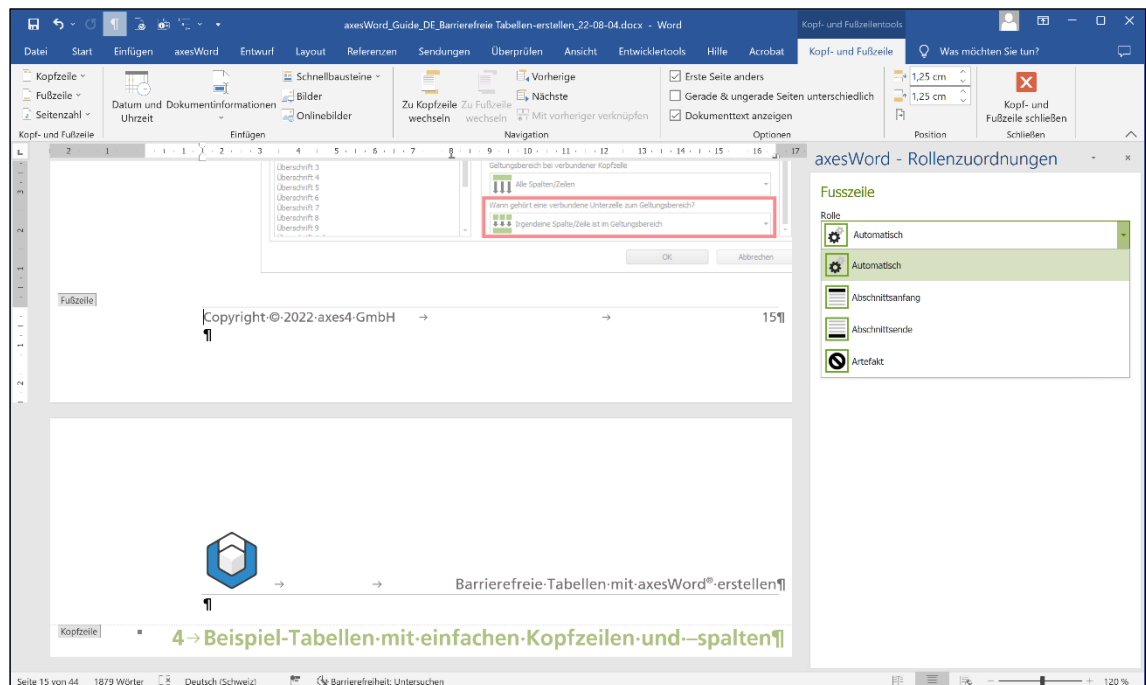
axesWord_Guide_DE_Barrierefreie Tabellen-erstellen_22-08-04.docx - Word

Kopf- und Fußzeilentools

Datei Start Einfügen axesWord Entwurf Layout Referenzen Sendungen Überprüfen Ansicht Entwicklertools Hilfe Acrobat Kopf- und Fußzeile Was möchten Sie tun?

Kopfzeile Fußzeile Seitenzahl
Kopf- und Fußzeile

Datum und Uhrzeit Dokumentinformationen Schnellbausteine Bilder Onlinebilder
Einfügen

Zu Kopfzeile wechseln Zu Fußzeile wechseln Vorherige Nächste Mit vorheriger verknüpfen
Navigation

Erste Seite anders
Gerade & ungerade Seiten unterschiedlich
Dokumenttext anzeigen
Optionen

1,25 cm
1,25 cm
Position

Kopf- und Fußzeile schließen
Schließen

Überschrift 3
Überschrift 4
Überschrift 5
Überschrift 6
Überschrift 7
Überschrift 8
Überschrift 9

Geltungsbereich bei verbundener Kopfzelle
Alle Spalten/Zeilen
Wann gehört eine verbundene Unterzelle zum Geltungsbereich?
Irgendeine Spalte/Zeile ist im Geltungsbereich

OK Abbrechen

Fußzeile

Copyright·©·2022·axes4·GmbH → → 15¶
¶

→ → Barrierefreie·Tabellen·mit·axesWord®·erstellen¶
¶

Kopfzeile

4→Beispiel-Tabellen·mit·einfachen·Kopfzeilen·und·-spalten¶

axesWord - Rollenzuordnungen

Fusszeile

Rolle

Automatisch

Automatisch

Abschnittsanfang

Abschnittsende

Artefakt

Seite 15 von 44 1879 Wörter Deutsch (Schweiz) Barrierefreiheit: Untersuchen 120 %